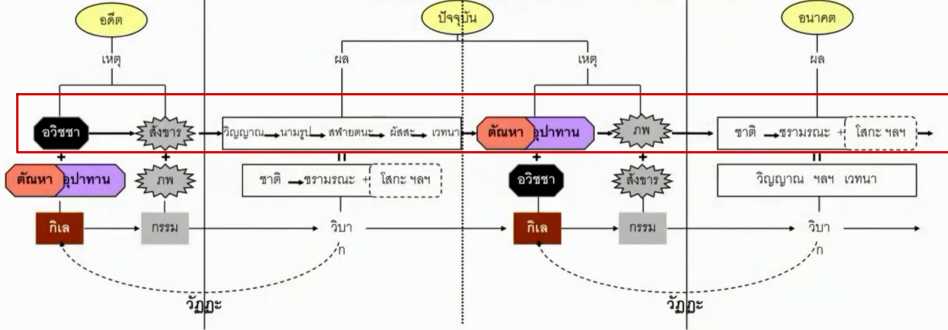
อดีต

ปัจจุบัน

อนาคต

เหตุ

ผล

เหตุ

ผล

อวิชชา

สังขาร

วิญญาณ นามรูป สฬายตนะ ผัสสะ เวทนา

ตัณหา

อุปาทาน

ภพ

ชาติ ชรามรณะ + โสกะ ฯลฯ

+

+

+

+

ตัณหา

อุปาทาน

ภพ

ชาติ ชรามรณะ + โสกะ ฯลฯ

อวิชชา

สังขาร

วิญญาณ ฯลฯ เวทนา

กิเลส

กรรม

วิบาก

กิเลส

กรรม

วิบาก

วัฏฏะ

วัฏฏะ